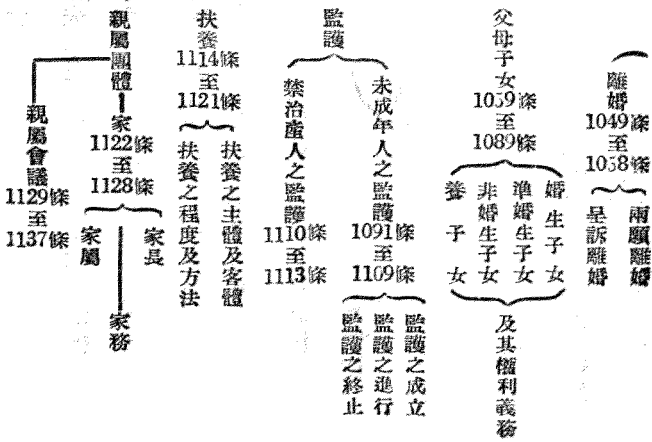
離婚
1049條
至
1058條

兩願離婚
呈訴離婚

父母子女
1059條
至
1089條

婚生子女
準婚生子女
非婚生子女
養子女

及其權利義務

監護

未成年人之監護
1091條
至
1109條

監護之成立
監護之進行
監護之終止

禁治產人之監護
1110條
至
1113條

扶養
1114條
至
1121條

扶養之主體及客體
扶養之程度及方法

親屬團體

家
1122條
至
1128條

家長
家屬

家務

親屬會議
1129條
至
1137條